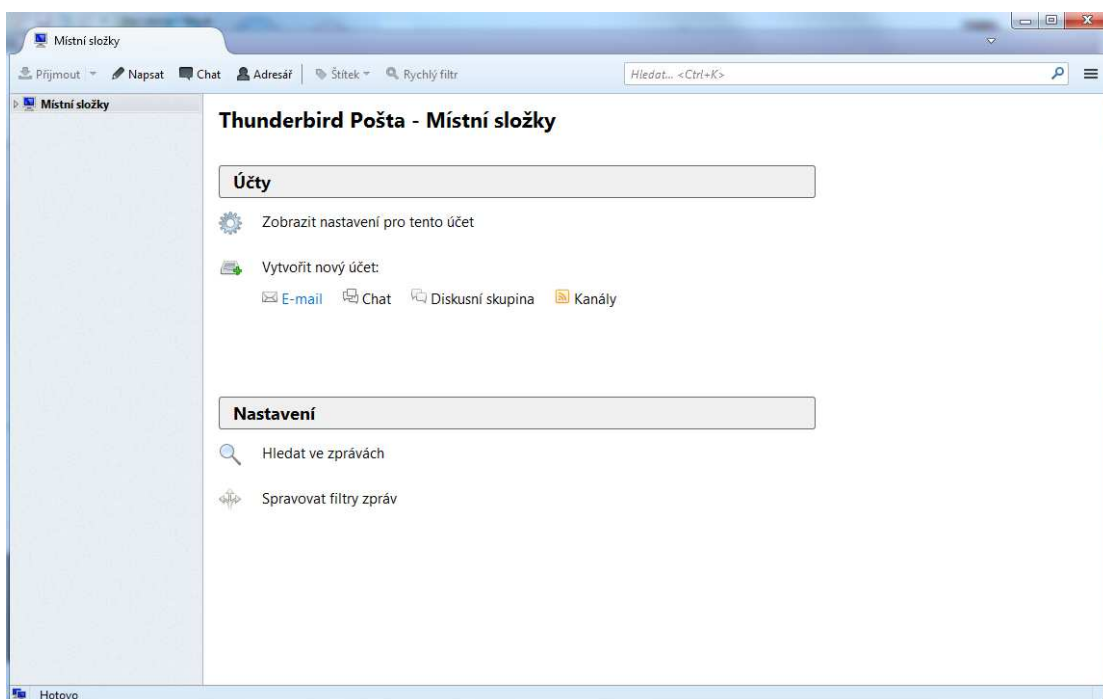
Místní složky

Přijmout Napsat Chat Adresář Štítek Rychlý filtr Hledat... <Ctrl+K>

Místní složky

Thunderbird Pošta - Místní složky

Účty

Zobrazit nastavení pro tento účet

Vytvořit nový účet:

E-mail Chat Diskusní skupina Kanály

Nastavení

Hledat ve zprávách

Spravovat filtry zpráv

Hotovo